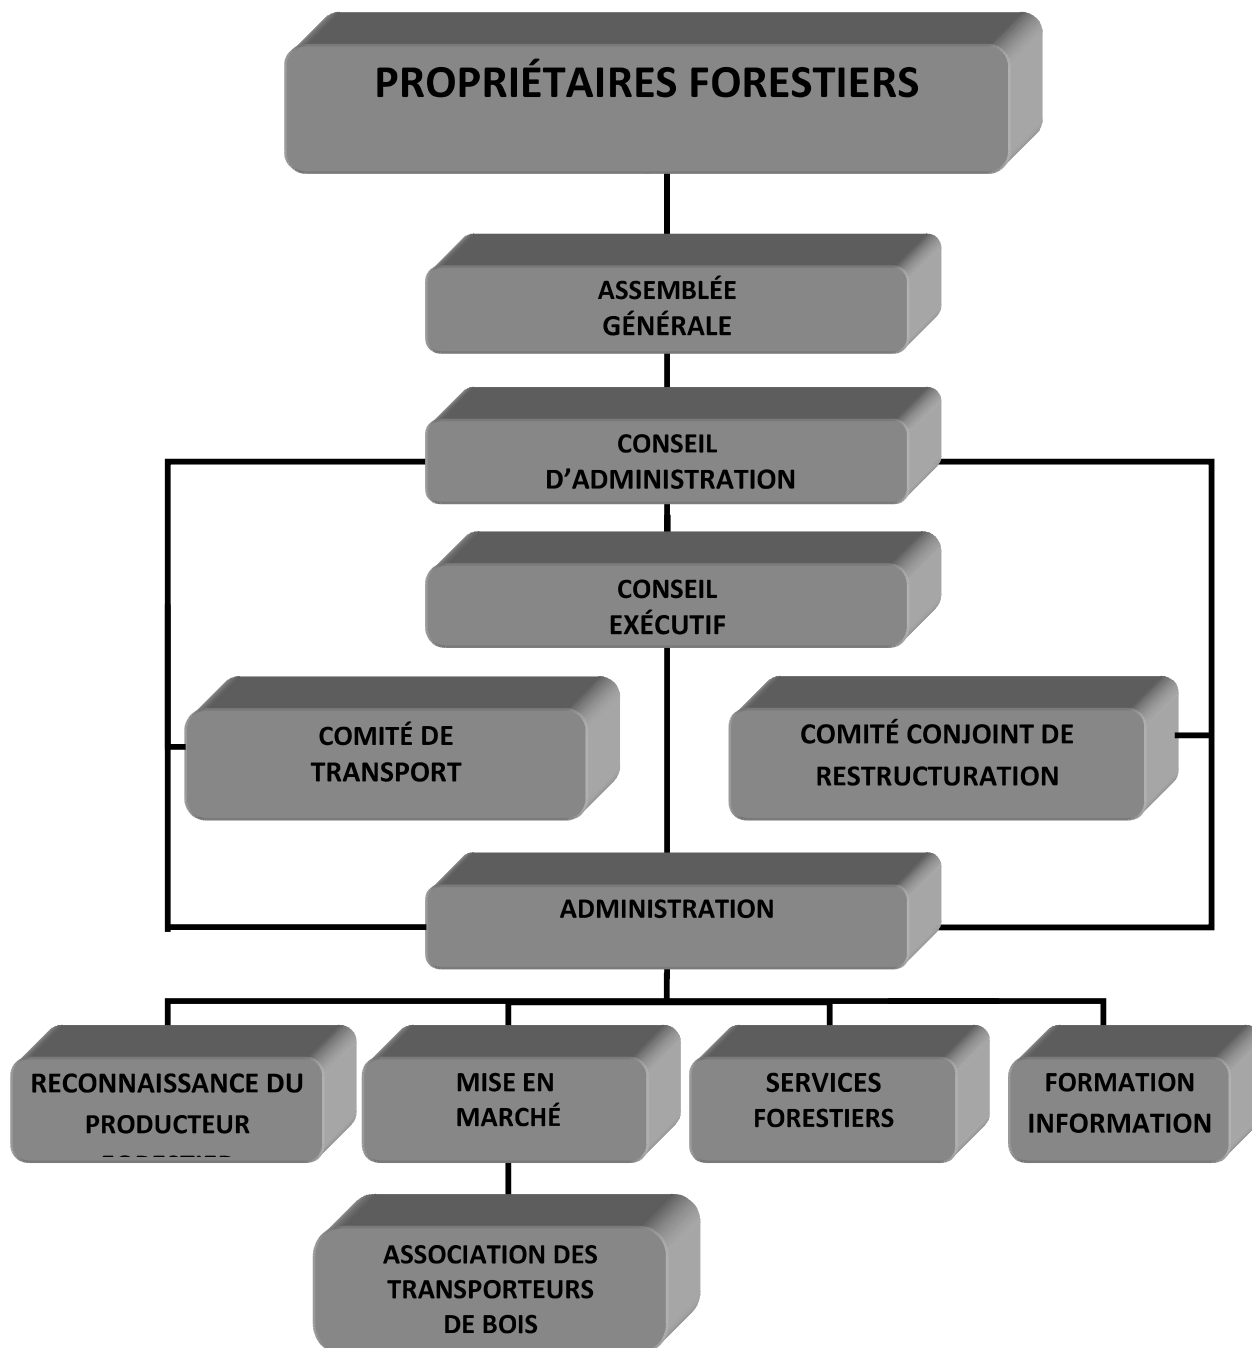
PROPRIÉTAIRES FORESTIERS

ASSEMBLÉE GÉNÉRALE

CONSEIL D'ADMINISTRATION

CONSEIL EXÉCUTIF

COMITÉ DE TRANSPORT

COMITÉ CONJOINT DE RESTRUCTURATION

ADMINISTRATION

RECONNAISSANCE DU PRODUCTEUR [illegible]

MISE EN MARCHÉ

SERVICES FORESTIERS

FORMATION INFORMATION

ASSOCIATION DES TRANSPORTEURS DE BOIS